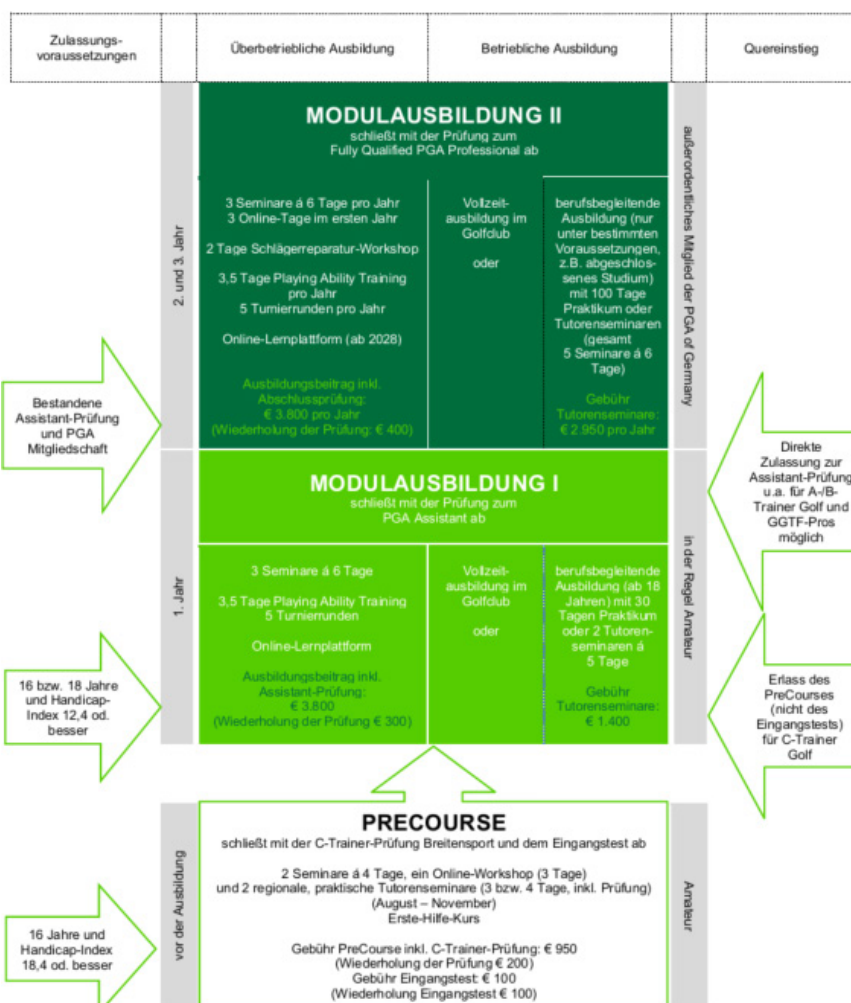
Zulassungsvoraussetzungen

Überbetriebliche Ausbildung

Betriebliche Ausbildung

Quereinstieg

MODULAUSBILDUNG II
schließt mit der Prüfung zum Fully Qualified PGA Professional ab

2. und 3. Jahr

3 Seminare á 6 Tage pro Jahr
3 Online-Tage im ersten Jahr

2 Tage Schlägerreparatur-Workshop

3,5 Tage Playing Ability Training pro Jahr
5 Turnierrunden pro Jahr

Online-Lernplattform (ab 2028)

Ausbildungsbeitrag inkl. Abschlussprüfung:
€ 3.800 pro Jahr
(Wiederholung der Prüfung: € 400)

Vollzeitausbildung im Golfclub

oder

berufsbegleitende Ausbildung (nur unter bestimmten Voraussetzungen, z.B. abgeschlossenes Studium) mit 100 Tage Praktikum oder Tutorenseminaren (gesamt 5 Seminare á 6 Tage)

Gebühr Tutorenseminare:
€ 2.950 pro Jahr

außerordentliches Mitglied der PGA of Germany

Bestandene Assistant-Prüfung und PGA Mitgliedschaft

MODULAUSBILDUNG I
schließt mit der Prüfung zum PGA Assistant ab

Direkte Zulassung zur Assistant-Prüfung u.a. für A-/B-Trainer Golf und GGTF-Pros möglich

1. Jahr

3 Seminare á 6 Tage

3,5 Tage Playing Ability Training
5 Turnierrunden

Online-Lernplattform

Ausbildungsbeitrag inkl. Assistant-Prüfung:
€ 3.800
(Wiederholung der Prüfung € 300)

Vollzeitausbildung im Golfclub

oder

berufsbegleitende Ausbildung (ab 18 Jahren) mit 30 Tagen Praktikum oder 2 Tutorenseminaren á 5 Tage

Gebühr Tutorenseminare:
€ 1.400

in der Regel Amateur

16 bzw. 18 Jahre und Handicap-Index 12,4 od. besser

Erlass des PreCourses (nicht des Eingangstests) für C-Trainer Golf

PRECOURSE
schließt mit der C-Trainer-Prüfung Breitensport und dem Eingangstest ab

vor der Ausbildung

2 Seminare á 4 Tage, ein Online-Workshop (3 Tage)
und 2 regionale, praktische Tutorenseminare (3 bzw. 4 Tage, inkl. Prüfung)
(August – November)
Erste-Hilfe-Kurs

Gebühr PreCourse inkl. C-Trainer-Prüfung: € 950
(Wiederholung der Prüfung € 200)
Gebühr Eingangstest: € 100
(Wiederholung Eingangstest € 100)

Amateur

16 Jahre und Handicap-Index 18,4 od. besser